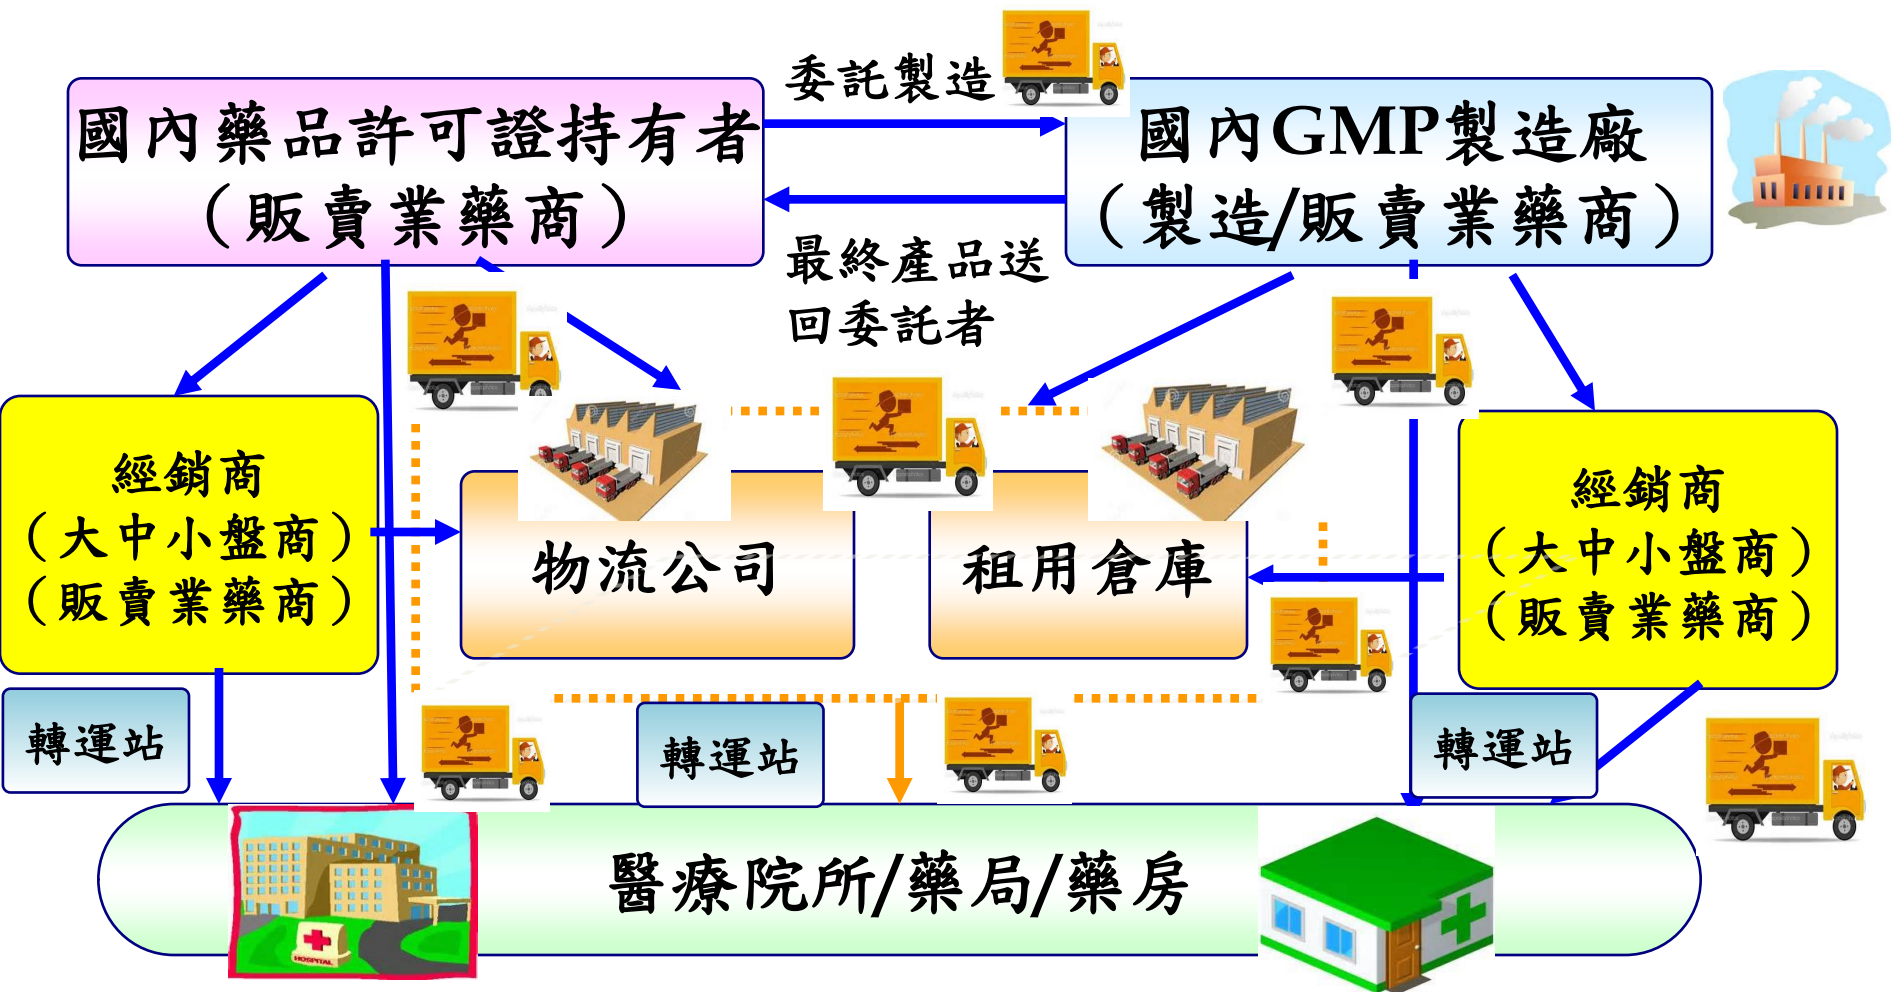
委託製造

國內藥品許可證持有者
（販賣業藥商）

國內GMP製造廠
（製造/販賣業藥商）

最終產品送回委託者

經銷商
（大中小盤商）
（販賣業藥商）

物流公司

租用倉庫

經銷商
（大中小盤商）
（販賣業藥商）

轉運站

轉運站

轉運站

醫療院所/藥局/藥房

HOSPITAL